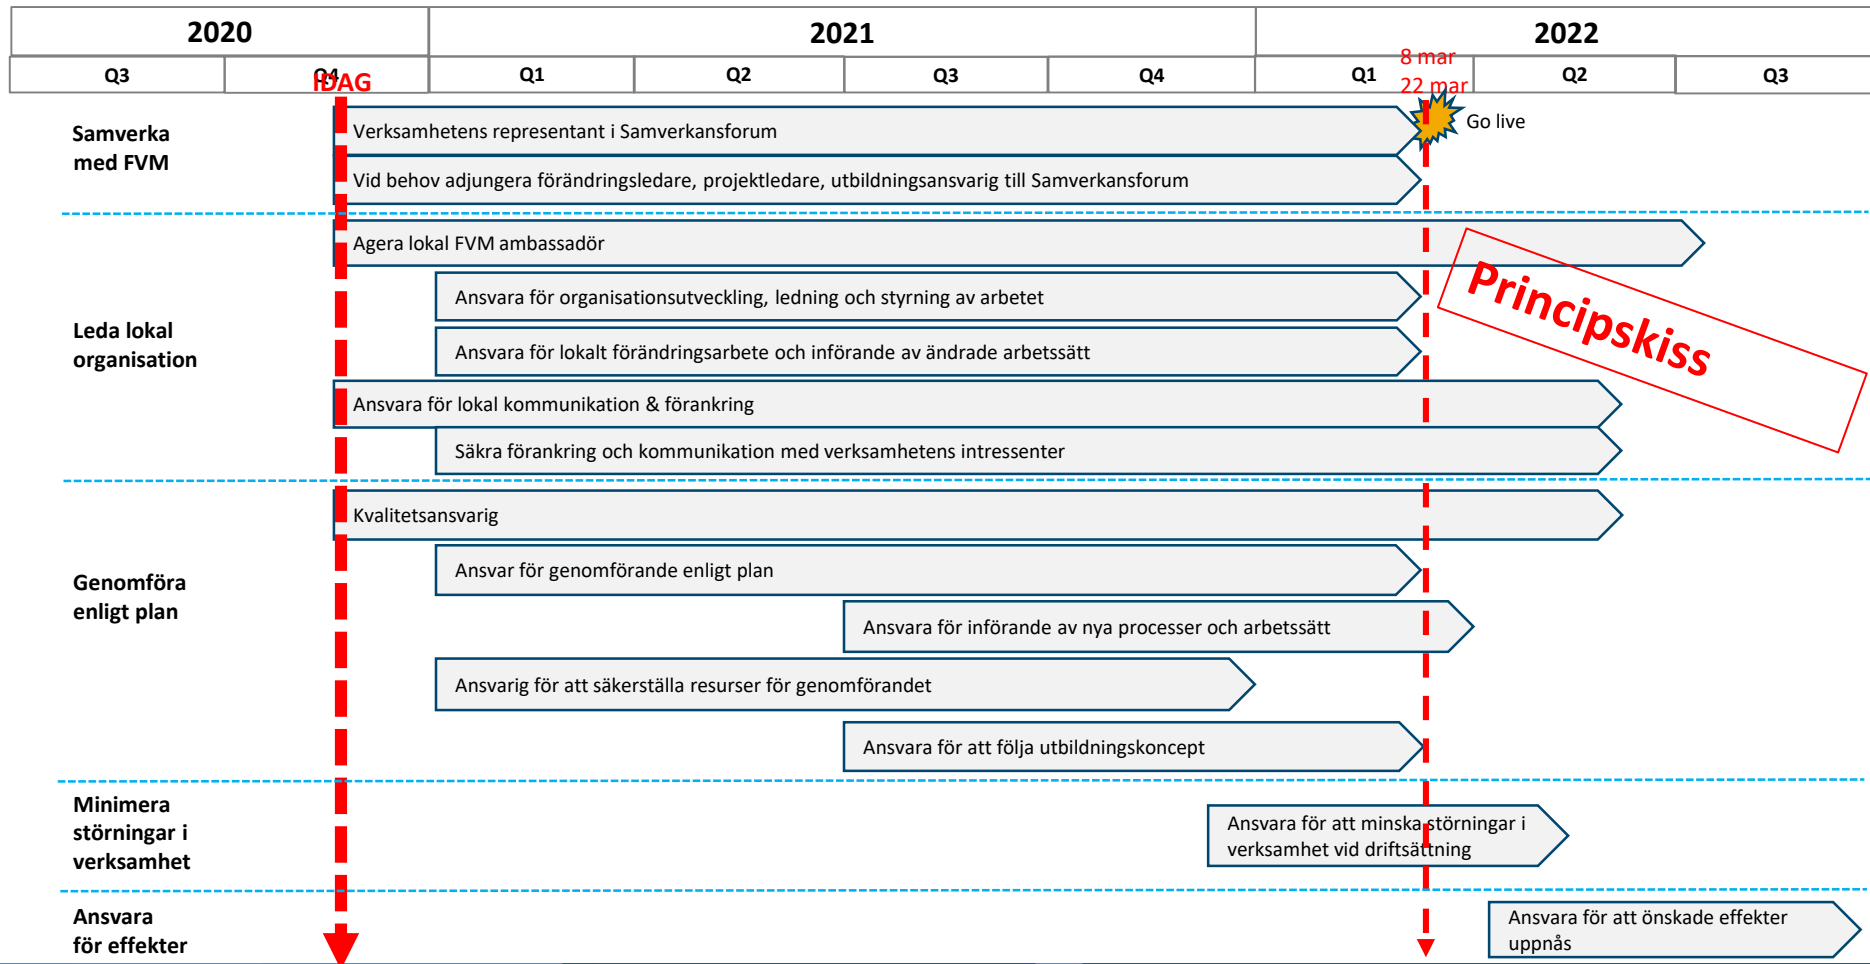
| 2020 | | 2021 | | | | 2022 | | |
|---|---|---|---|---|---|---|---|---|
| Q3 | Q4 | Q1 | Q2 | Q3 | Q4 | Q1 | Q2 | Q3 |

IDAG

8 mar
22 mar
Go live

Samverka med FVM

Verksamhetens representant i Samverkansforum

Vid behov adjungera förändringsledare, projektledare, utbildningsansvarig till Samverkansforum

Leda lokal organisation

Agera lokal FVM ambassadör

Ansvara för organisationsutveckling, ledning och styrning av arbetet

Ansvara för lokalt förändringsarbete och införande av ändrade arbetssätt

Ansvara för lokal kommunikation & förankring

Säkra förankring och kommunikation med verksamhetens intressenter

Principskiss

Genomföra enligt plan

Kvalitetsansvarig

Ansvar för genomförande enligt plan

Ansvara för införande av nya processer och arbetssätt

Ansvarig för att säkerställa resurser för genomförandet

Ansvara för att följa utbildningskoncept

Minimera störningar i verksamhet

Ansvara för att minska störningar i verksamhet vid driftsättning

Ansvara för effekter

Ansvara för att önskade effekter uppnås